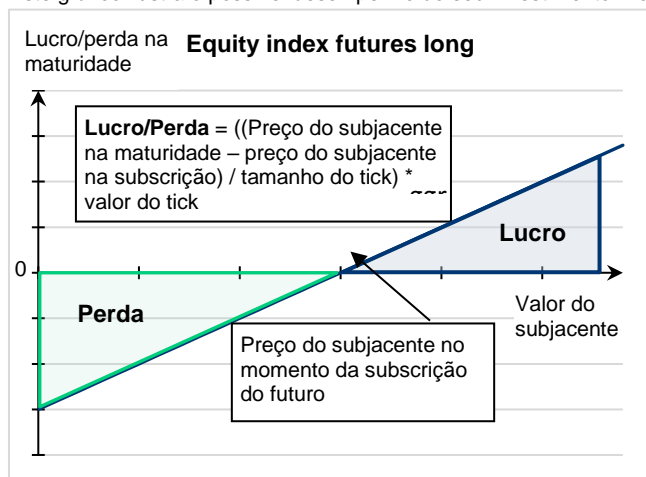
Lucro/perda na maturidade

Equity index futures long

**Lucro/Perda** = ((Preço do subjacente na maturidade – preço do subjacente na subscrição) / tamanho do tick) * valor do tick

Lucro

0

Perda

Valor do subjacente

Preço do subjacente no momento da subscrição do futuro